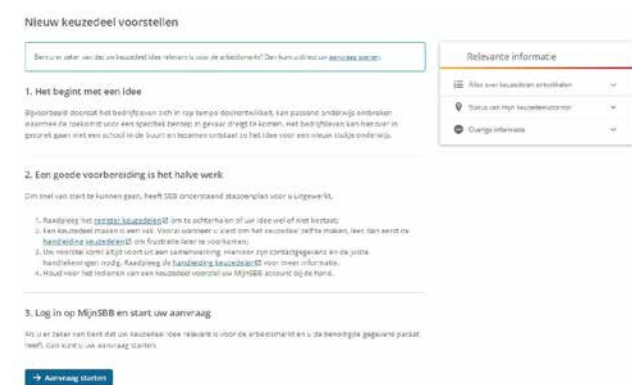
Nieuw keuzedeel voorstellen

Bent u er zeker van dat uw keuzedeel idee relevant is voor de arbeidsmarkt? Dan kunt u direct uw aanvraag starten.

1. Het begint met een idee

Bijvoorbeeld doordat het bedrijfsleven zich in rap tempo doorontwikkelt, kan passend onderwijs ontbreken waarmee de toekomst voor een specifiek beroep in gevaar dreigt te komen. Het bedrijfsleven kan hier over in gesprek gaan met een school in de buurt en tezamen ontstaat zo het idee voor een nieuw stukje onderwijs.

2. Een goede voorbereiding is het halve werk

Om snel van start te kunnen gaan, heeft SBB onderstaand stappenplan voor u uitgewerkt.

1. Raadpleeg het register keuzedelen om te achterhalen of uw idee wel of niet bestaat;
2. Een keuzedeel maken is een vak. Vooral wanneer u vaart om het keuzedeel zelf te maken, lees dan eerst de handleiding keuzedelen om frustratie later te voorkomen;
3. Uw voorstel komt altijd voort uit een samenwerking. Hiervoor zijn contactgegevens en de juiste handtekeningen nodig. Raadpleeg de handleiding keuzedelen voor meer informatie;
4. Houd voor het indienen van een keuzedeel voorstel uw MijnSBB account bij de hand.

3. Log in op MijnSBB en start uw aanvraag

Als u er zeker van bent dat uw keuzedeel idee relevant is voor de arbeidsmarkt en u de benodigde gegevens paraat heeft, dan kunt u uw aanvraag starten.

→ Aanvraag starten

Relevante informatie

Alles over keuzedelen ontwikkelen

Status van mijn keuzedeelvoorstel

Overige informatie